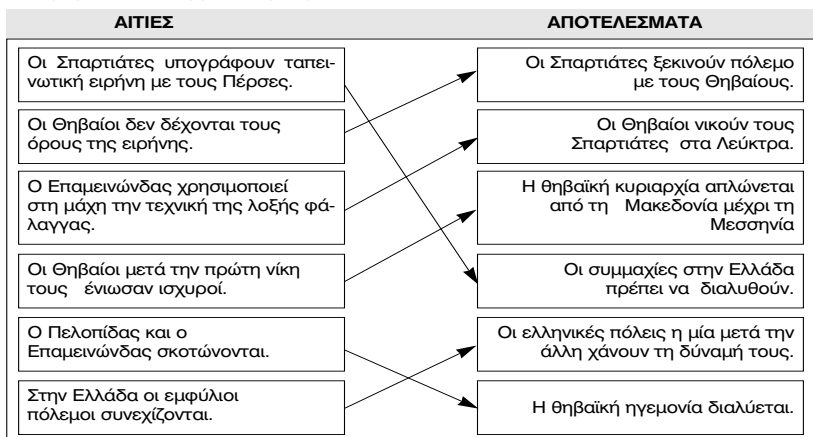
| ΑΙΤΙΕΣ | ΑΠΟΤΕΛΕΣΜΑΤΑ |
|---|---|
| Οι Σπαρτιάτες υπογράφουν ταπεινωτική ειρήνη με τους Πέρσες. | Οι Σπαρτιάτες ξεκινούν πόλεμο με τους Θηβαίους. |
| Οι Θηβαίοι δεν δέχονται τους όρους της ειρήνης. | Οι Θηβαίοι νικούν τους Σπαρτιάτες στα Λεύκτρα. |
| Ο Επαμεινώνδας χρησιμοποιεί στη μάχη την τεχνική της λοξής φάλαγγας. | Η θηβαϊκή κυριαρχία απλώνεται από τη Μακεδονία μέχρι τη Μεσσηνία |
| Οι Θηβαίοι μετά την πρώτη νίκη τους ένιωσαν ισχυροί. | Οι συμμαχίες στην Ελλάδα πρέπει να διαλυθούν. |
| Ο Πελοπίδας και ο Επαμεινώνδας σκοτώνονται. | Οι ελληνικές πόλεις η μία μετά την άλλη χάνουν τη δύναμή τους. |
| Στην Ελλάδα οι εμφύλιοι πόλεμοι συνεχίζονται. | Η θηβαϊκή ηγεμονία διαλύεται. |